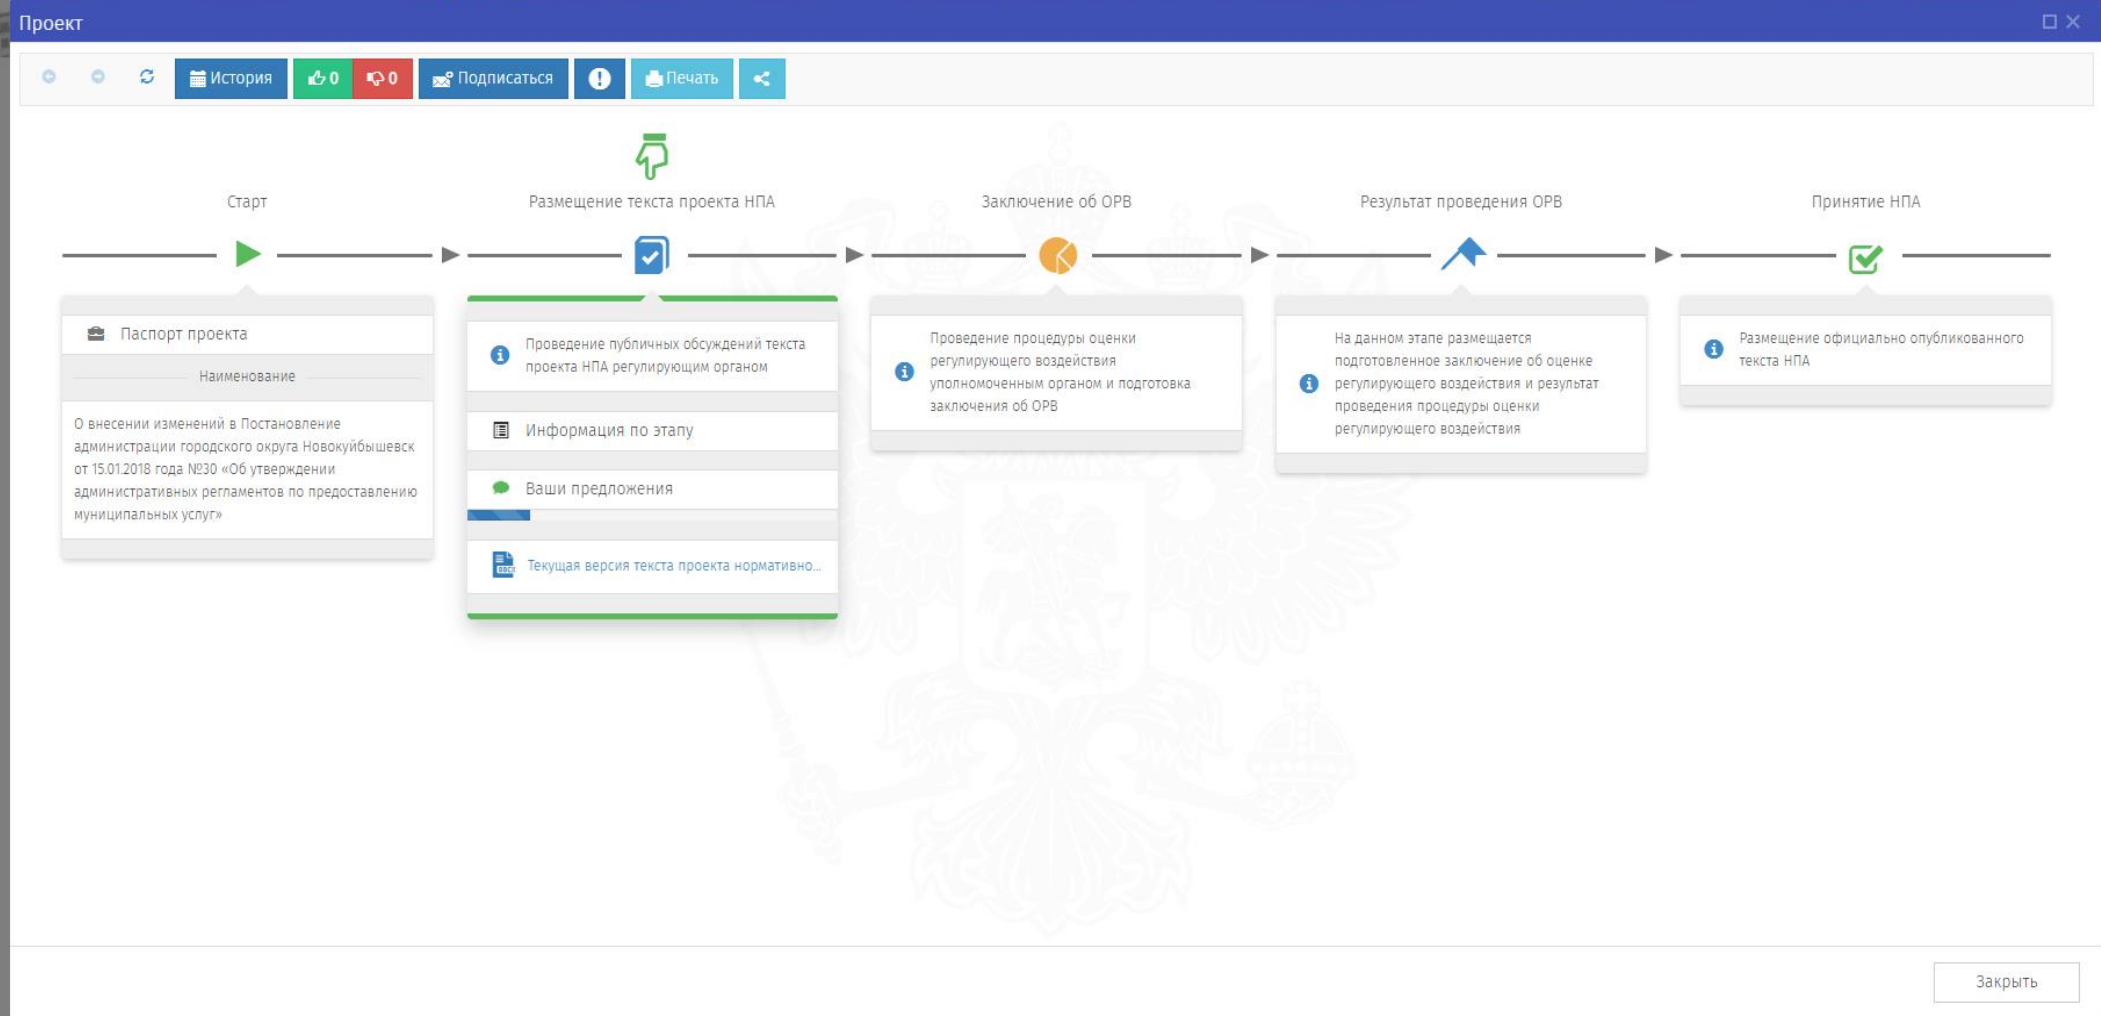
Проект

История 0 0 Подписаться Печать

Старт

Размещение текста проекта НПА

Заключение об ОРВ

Результат проведения ОРВ

Принятие НПА

Паспорт проекта

Наименование

О внесении изменений в Постановление администрации городского округа Новокуйбышевск от 15.01.2018 года №30 «Об утверждении административных регламентов по предоставлению муниципальных услуг»

Проведение публичных обсуждений текста проекта НПА регулирующим органом

Информация по этапу

Ваши предложения

Текущая версия текста проекта нормативно...

Проведение процедуры оценки регулирующего воздействия уполномоченным органом и подготовка заключения об ОРВ

На данном этапе размещается подготовленное заключение об оценке регулирующего воздействия и результат проведения процедуры оценки регулирующего воздействия

Размещение официально опубликованного текста НПА

Закрыть